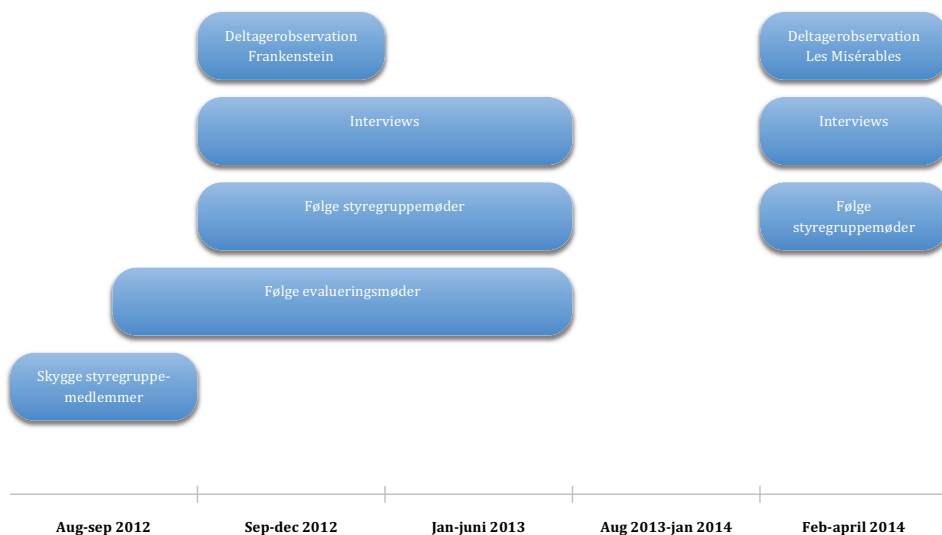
Deltagerobservation Frankenstein

Deltagerobservation Les Misérables

Interviews

Interviews

Følge styregruppemøder

Følge styregruppemøder

Følge evalueringsmøder

Skygge styregruppemedlemmer

Aug-sep 2012

Sep-dec 2012

Jan-juni 2013

Aug 2013-jan 2014

Feb-april 2014